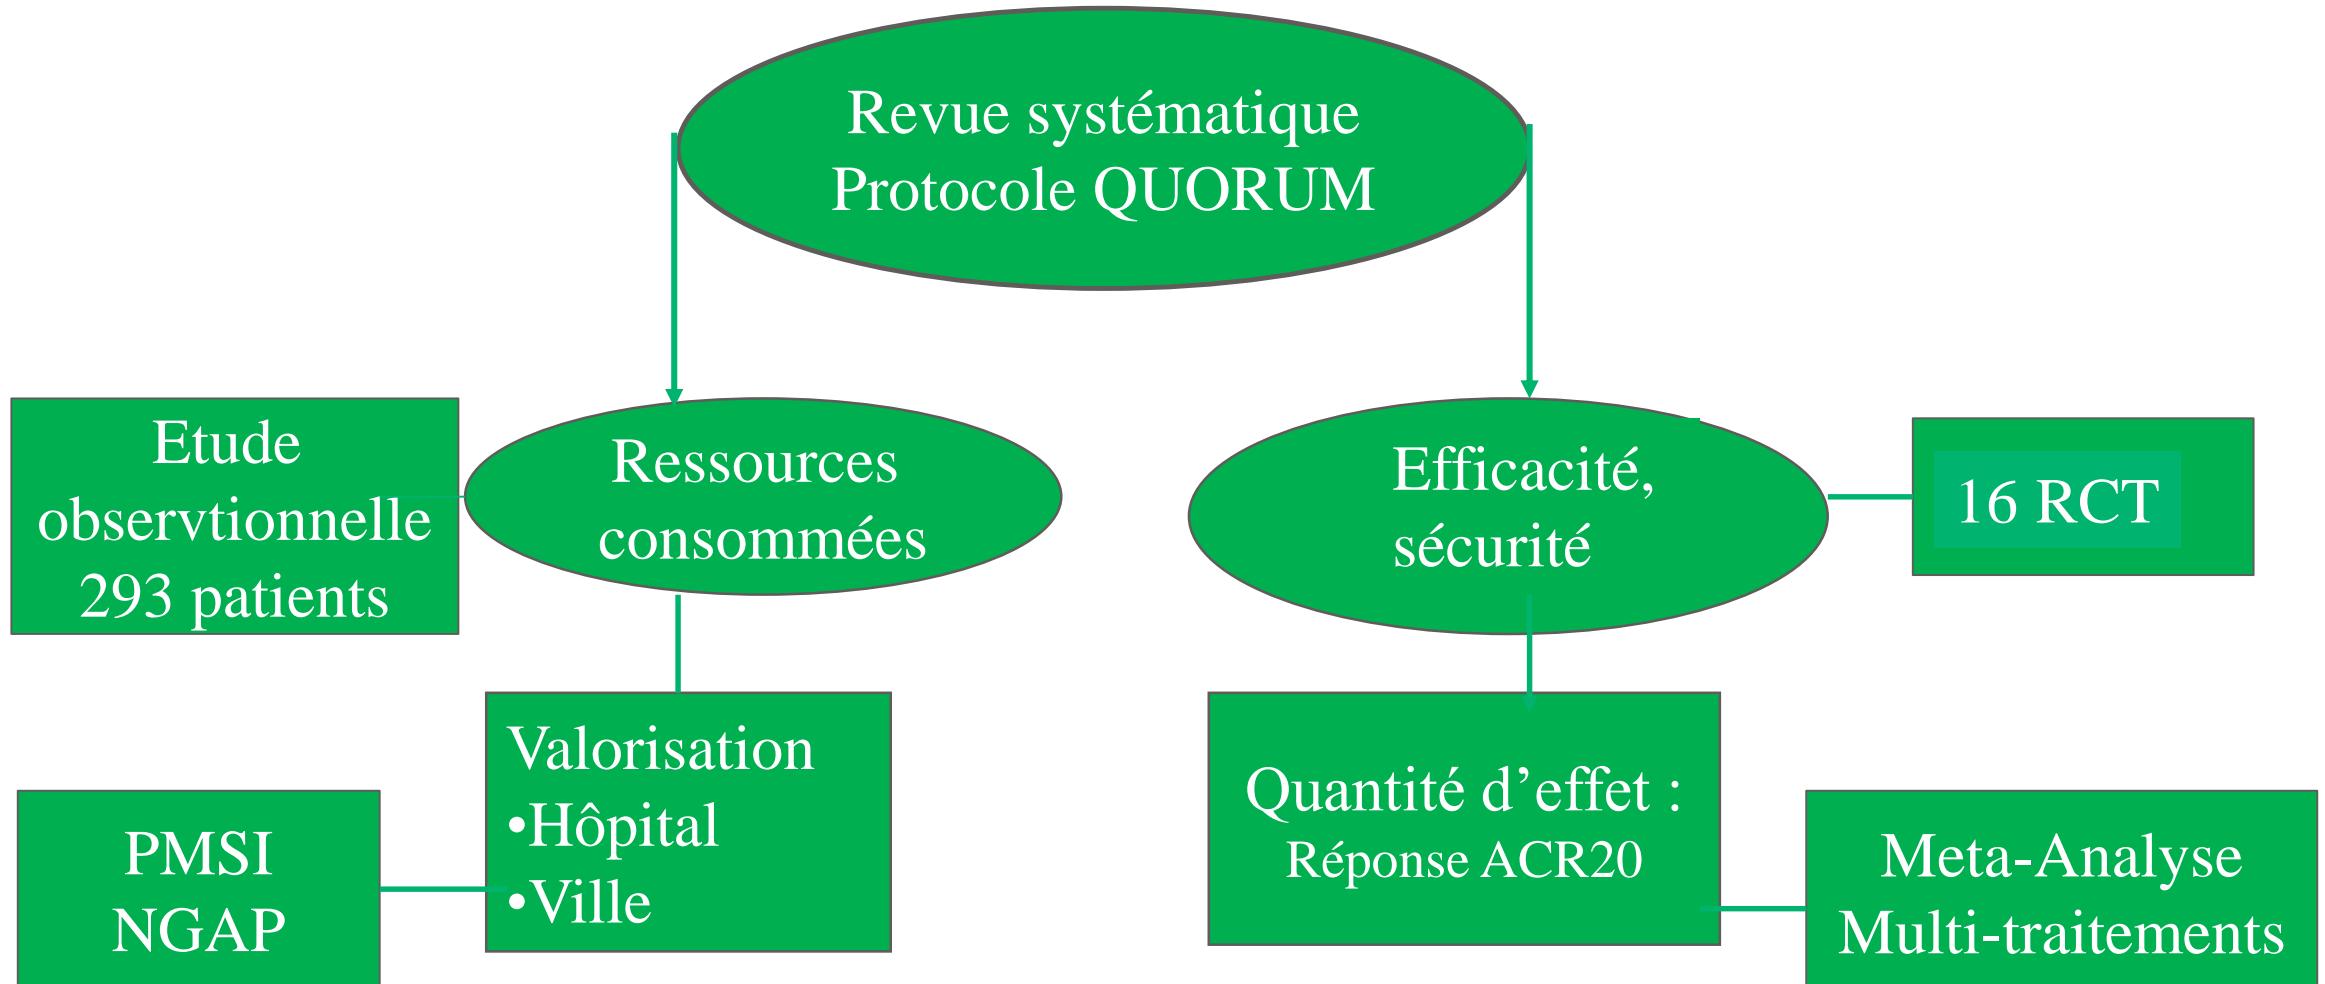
Revue systématique
Protocole QUORUM

Etude observtionnelle 293 patients

Ressources consommées

Efficacité, sécurité

16 RCT

Valorisation
•Hôpital
•Ville

PMSI
NGAP

Quantité d'effet :
Réponse ACR20

Meta-Analyse
Multi-traitements